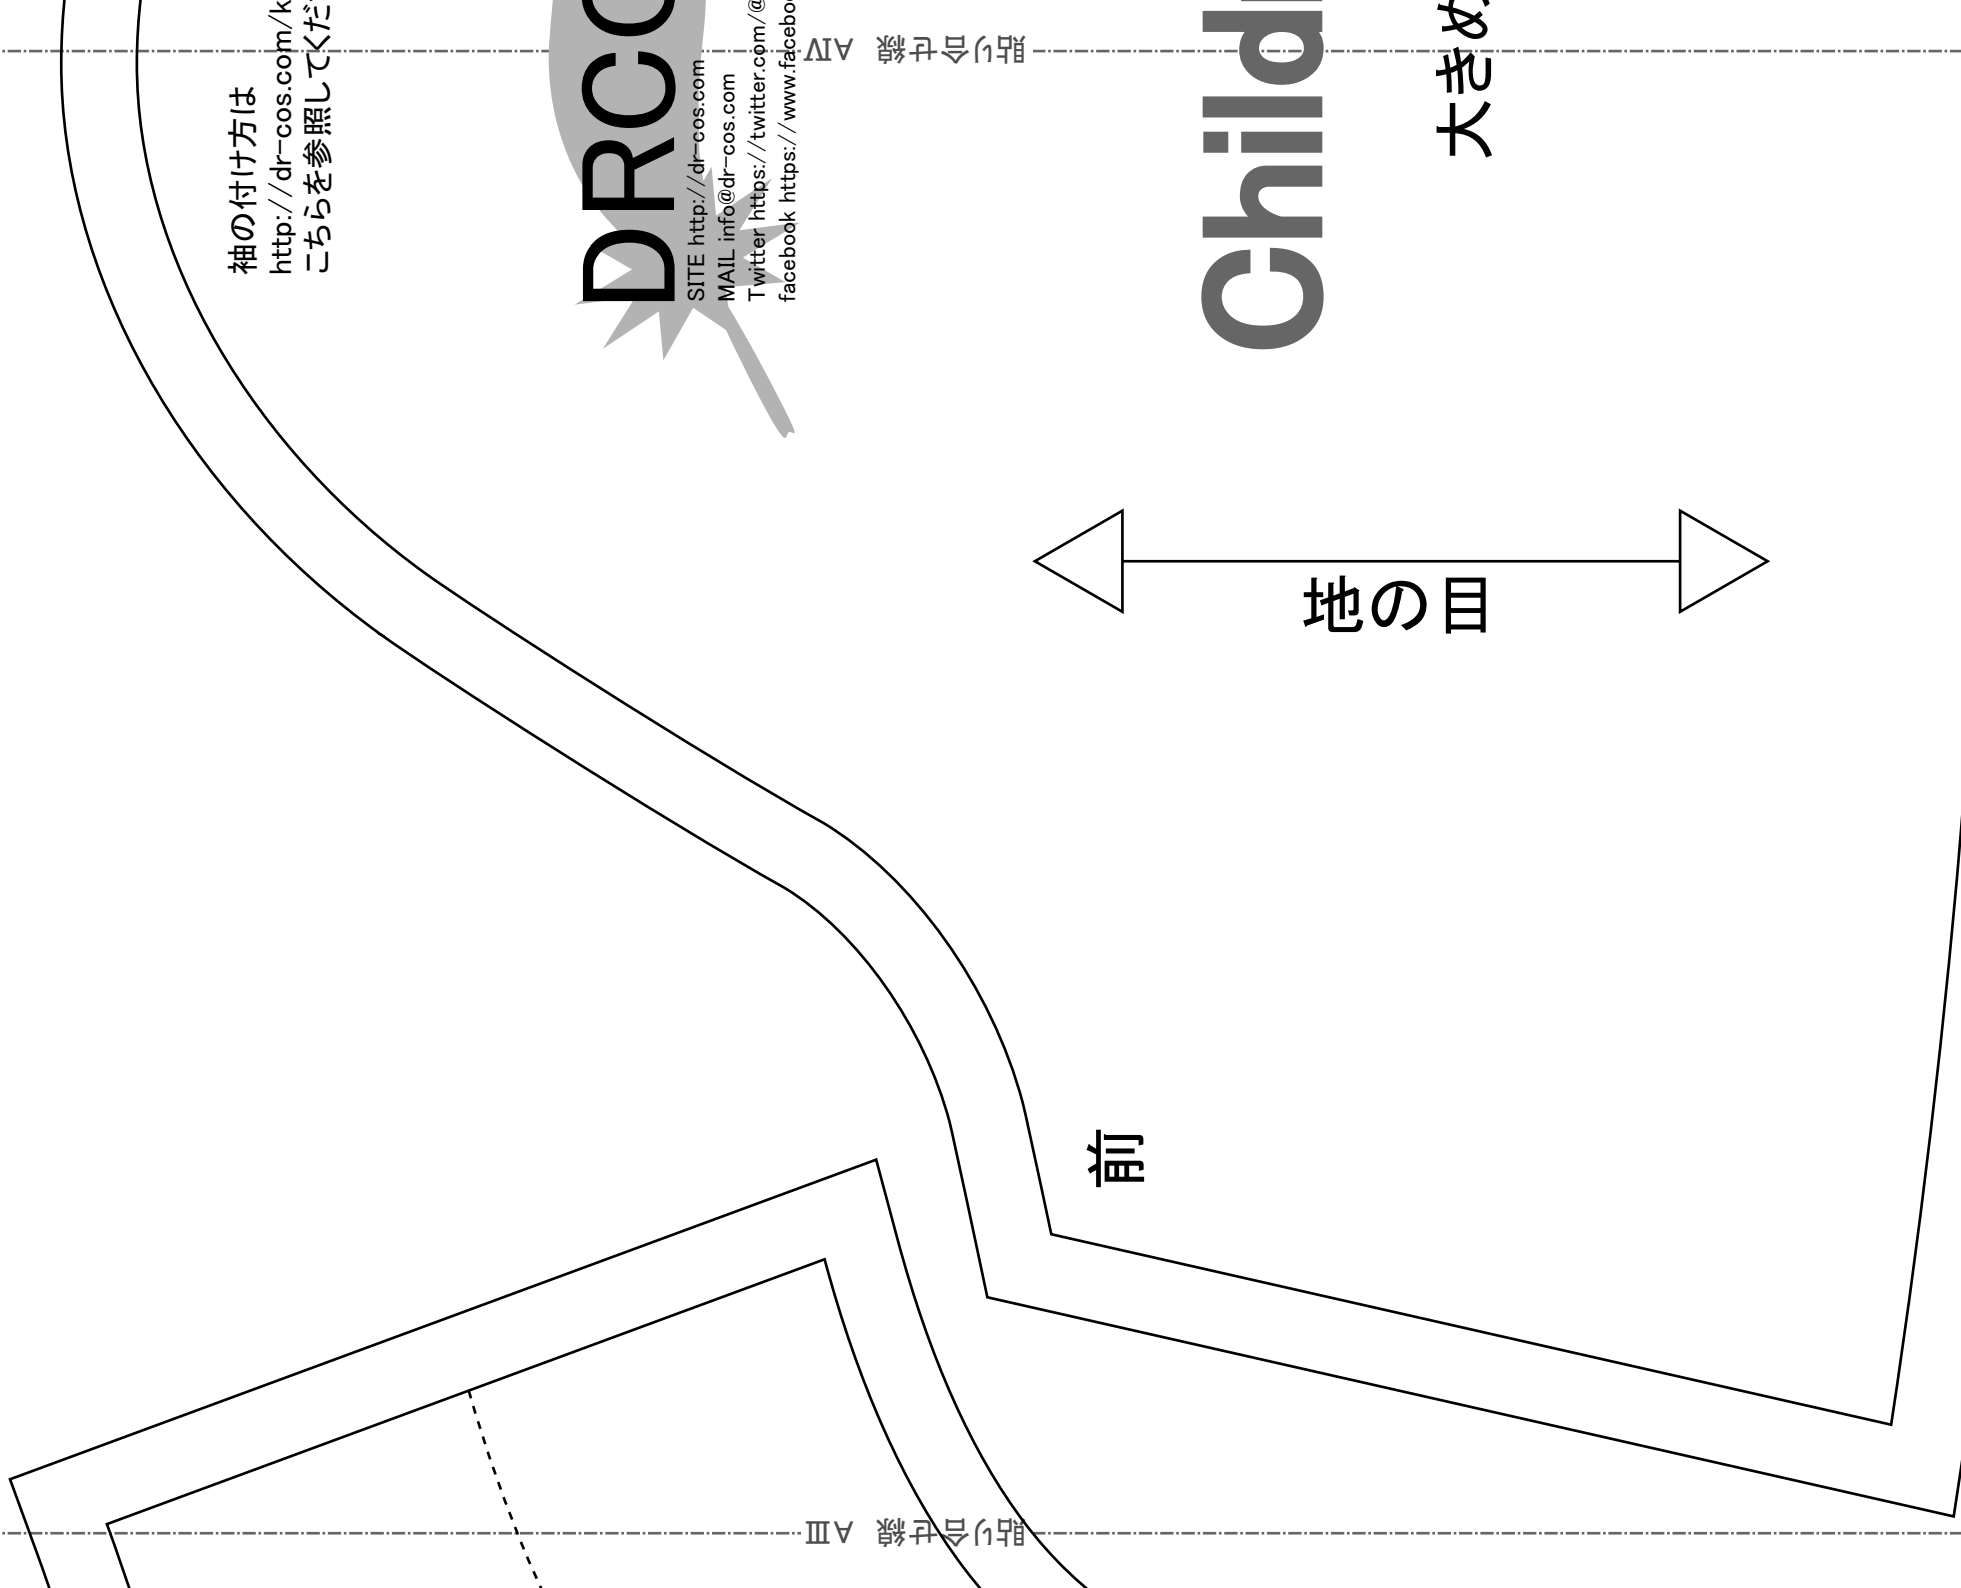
袖の付け方は
http://dr-cos.com/k
こちらを参照してくだ

DRCO
SITE http://dr-cos.com
MAIL info@dr-cos.com
Twitter https://twitter.com/@
facebook https://www.facebo

貼り合せ線 AIV

Child
大きめ

地の目

前

貼り合せ線 AIII